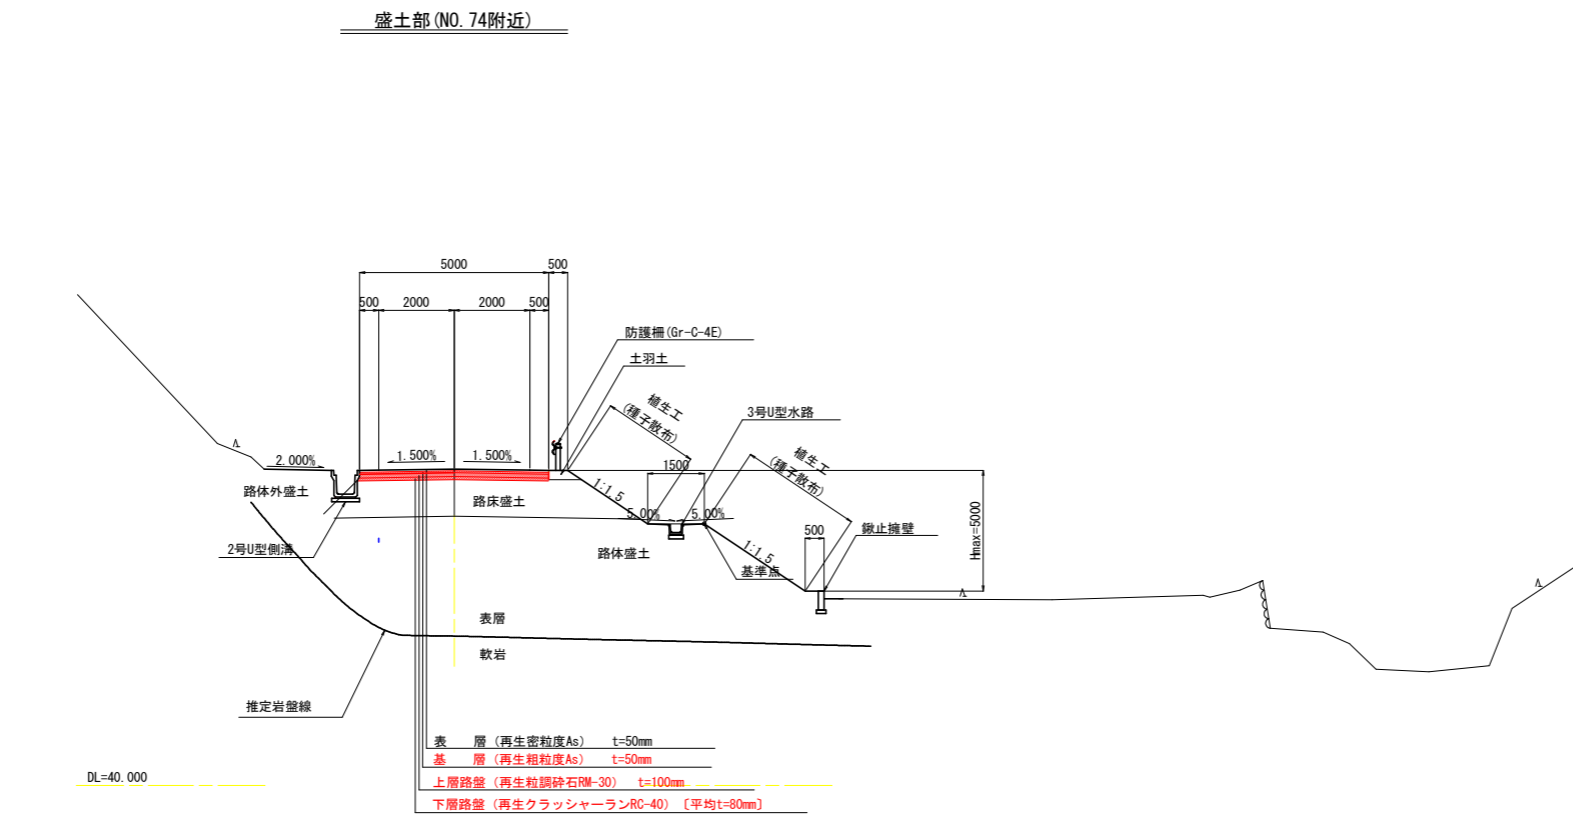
盛土部(NO.74附近)

5000
500
500
2000
2000
500
防護柵(Gr-C-4E)
土羽土
植生工
(種子散布)
3号U型水路
植生工
(種子散布)
1500
2.000%
1.500%
1.500%
路体外盛土
路床盛土
1:1.5
5.00%
5.00%
500
鋼止擁壁
Hmax=5000
2号U型側溝
路体盛土
1:1.5
基準点
表層
軟岩
推定岩盤線
表 層 (再生密粒度As) t=50mm
基 層 (再生粗粒度As) t=50mm
上層路盤 (再生粒調砕石RM-30) t=100mm
下層路盤 (再生クラッシャーランRC-40) 〔平均t=80mm〕
DL=40.000